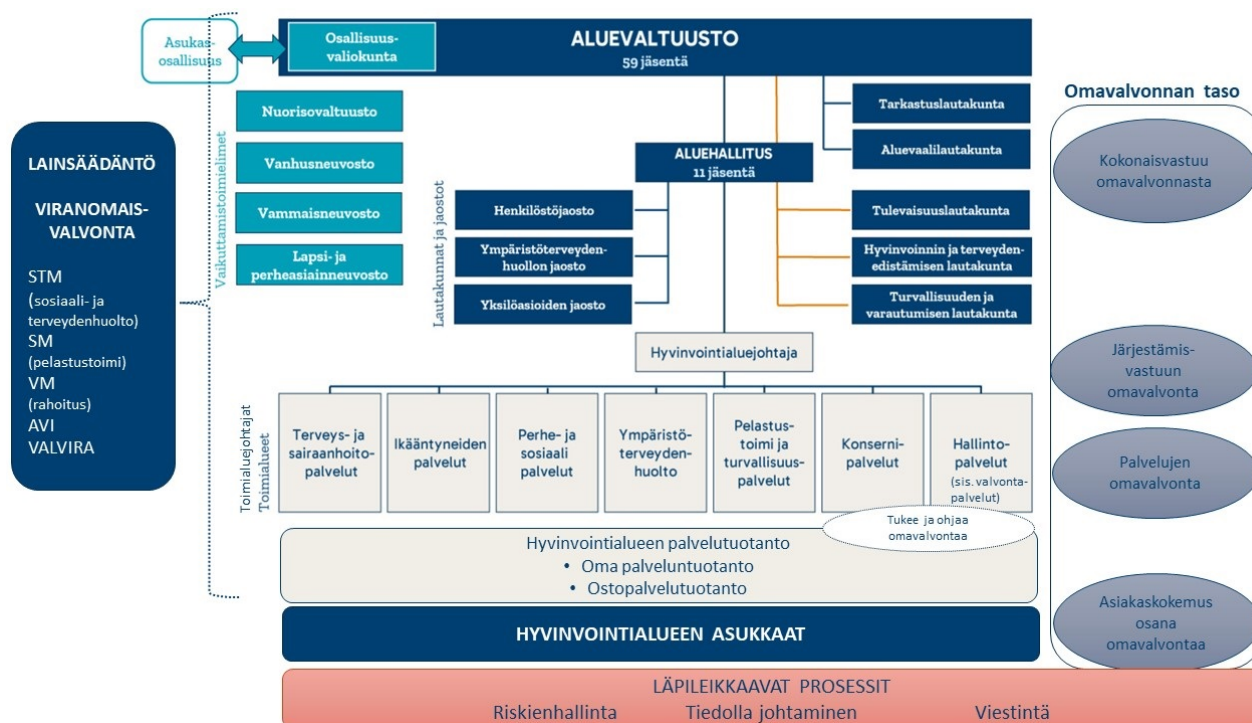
Asukas-osallisuus

Osallisuus-valiokunta

ALUEVALTUUSTO
59 jäsentä

Omavalvonnan taso

LAINSÄÄDÄNTÖ

VIRANOMAIS-VALVONTA

STM (sosiaali- ja terveydenhuolto)
SM (pelastustoimi)
VM (rahoitus)
AVI
VALVIRA

Vaikuttamistoimielimet

Nuorisovaltuusto

Vanhusneuvosto

Vammaisneuvosto

Lapsi- ja perheasiainneuvosto

Tarkastuslautakunta

Aluevaalilautakunta

ALUEHALLITUS
11 jäsentä

Lautakunnat ja jaostot

Henkilöstöjaosto

Ympäristöterveydenhuollon jaosto

Yksilöasioiden jaosto

Tulevaisuuslautakunta

Hyvinvoinnin ja terveyden-edistämisen lautakunta

Turvallisuuden ja varautumisen lautakunta

Kokonaisvastuu omavalvonnasta

Hyvinvointialuejohtaja

Järjestämis-vastuun omavalvonta

Toimialuejohtajat
Toimialueet

Terveys- ja sairaanhoito-palvelut

Ikääntyneiden palvelut

Perhe- ja sosiaali palvelut

Ympäristö-terveyden-huolto

Pelastus-toimi ja turvallisuus-palvelut

Konserni-palvelut

Hallinto-palvelut (sis. valvonta-palvelut)

Palvelujen omavalvonta

Tukee ja ohjaa omavalvontaa

Hyvinvointialueen palvelutuotanto
• Oma palveluntuotanto
• Ostopalvelutuotanto

HYVINVOINTIALUEEN ASUKKAAT

Asiakaskokemus osana omavalvontaa

LÄPILEIKKAAVAT PROSESSIT
Riskienhallinta Tiedolla johtaminen Viestintä